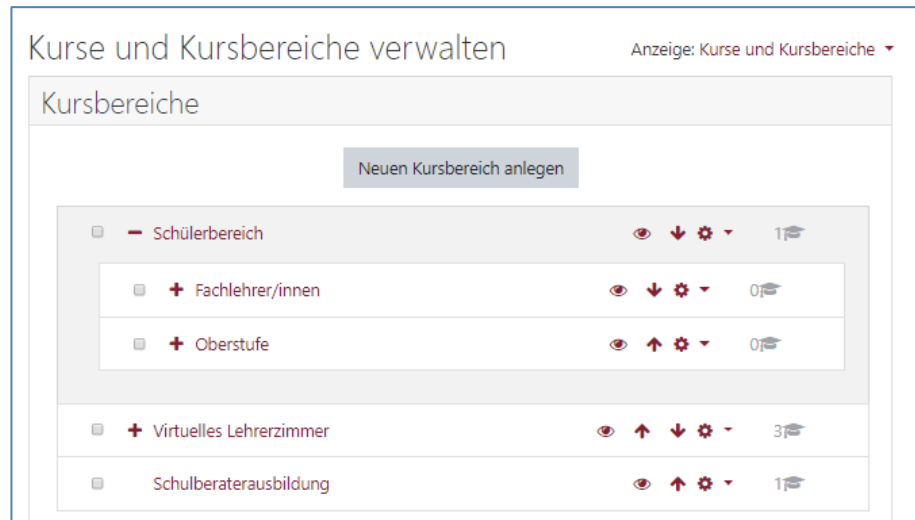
Kurse und Kursbereiche verwalten

Anzeige: Kurse und Kursbereiche

Kursbereiche

Neuen Kursbereich anlegen

Schülerbereich 1

Fachlehrer/innen 0

Oberstufe 0

Virtuelles Lehrerzimmer 3

Schulberaterausbildung 1